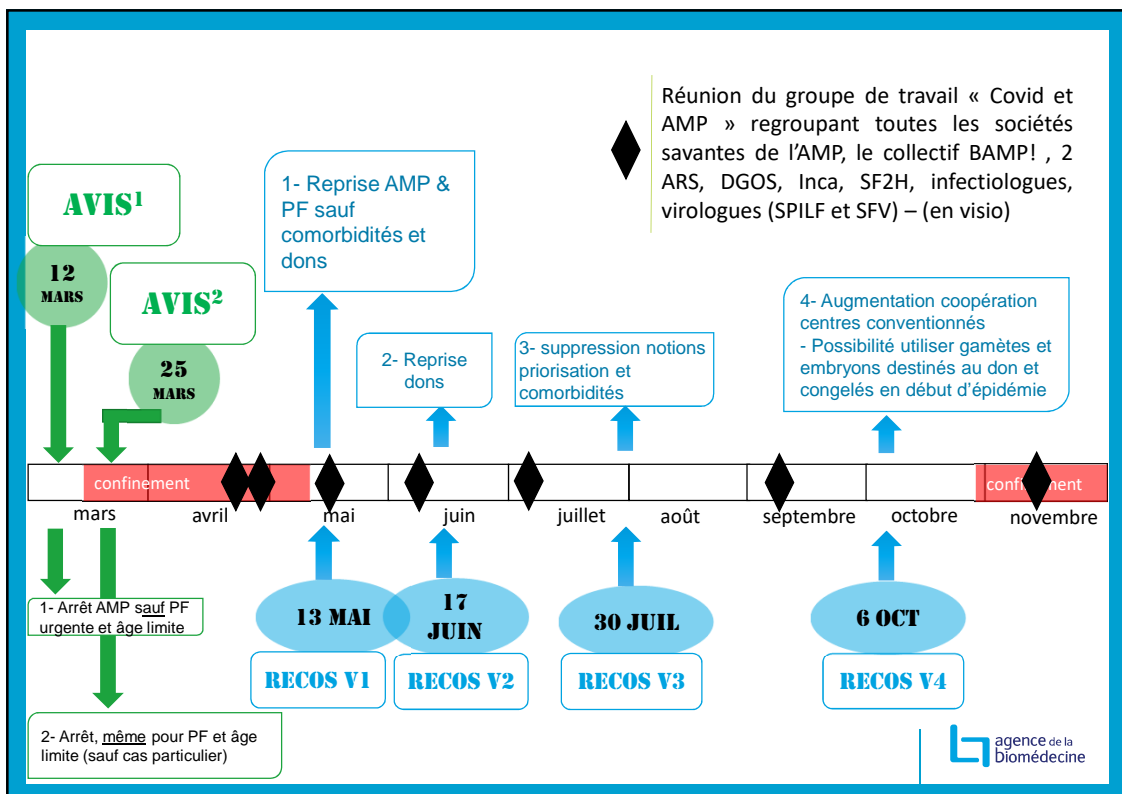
Réunion du groupe de travail « Covid et AMP » regroupant toutes les sociétés savantes de l'AMP, le collectif BAMP! , 2 ARS, DGOS, Inca, SF2H, infectiologues, virologues (SPILF et SFV) – (en visio)

AVIS$^1$

12 MARS

AVIS$^2$

25 MARS

1- Reprise AMP & PF sauf comorbidités et dons

2- Reprise dons

3- suppression notions priorisation et comorbidités

4- Augmentation coopération centres conventionnés
- Possibilité utiliser gamètes et embryons destinés au don et congelés en début d'épidémie

confinement

confinement

mars

avril

mai

juin

juillet

août

septembre

octobre

novembre

1- Arrêt AMP sauf PF urgente et âge limite

2- Arrêt, même pour PF et âge limite (sauf cas particulier)

13 MAI

17 JUIN

30 JUIL

6 OCT

RECOS V1

RECOS V2

RECOS V3

RECOS V4

agence de la biomédecine